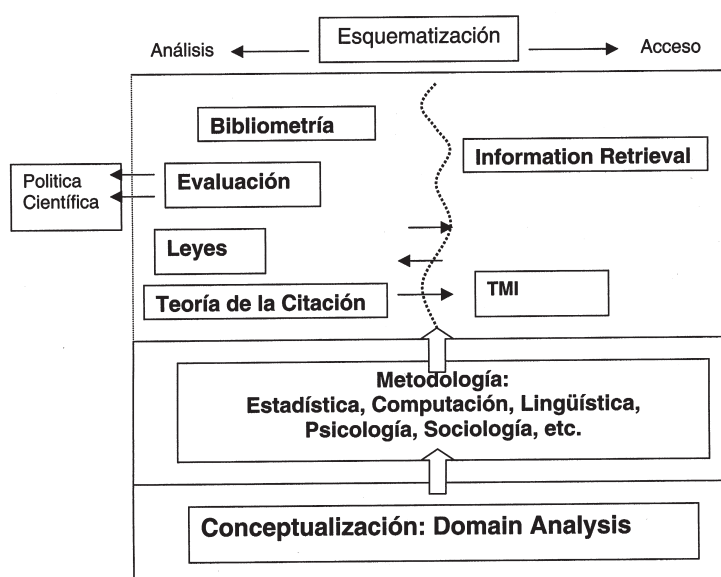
Análisis
Esquematización
Acceso

Bibliometría

Information Retrieval

Politica Científica

Evaluación

Leyes

Teoría de la Citación

TMI

Metodología:
Estadística, Computación, Lingüística, Psicología, Sociología, etc.

Conceptualización: Domain Analysis